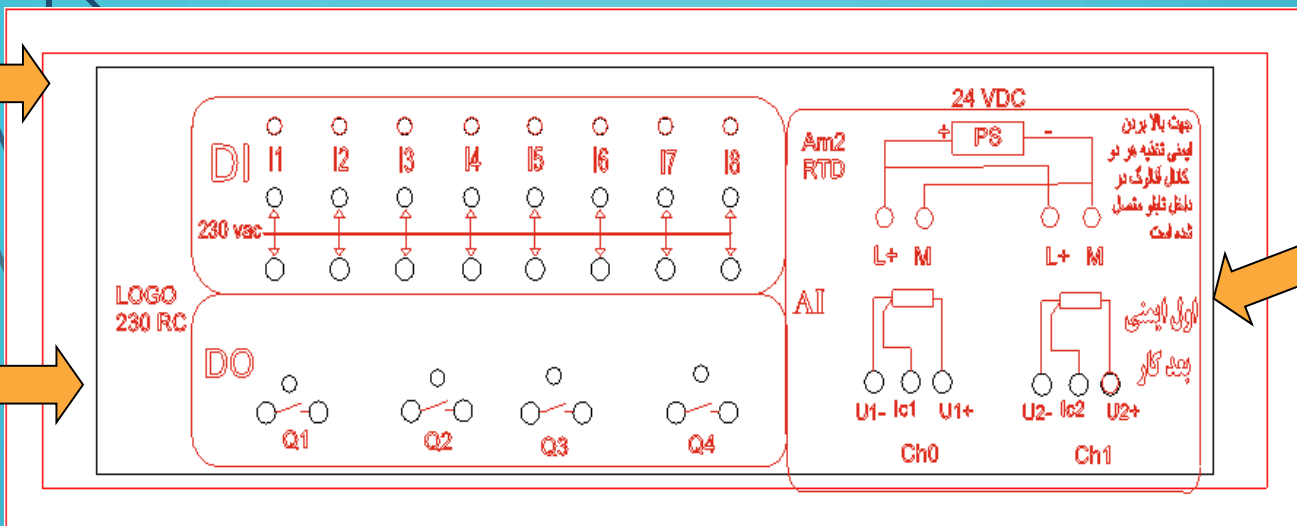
DI
I1 I2 I3 I4 I5 I6 I7 I8
230 vac

LOGO
230 RC

DO
Q1 Q2 Q3 Q4

24 VDC
Am2
RTD
+ PS -
جهت بالا بردن ایمنی تغذیه هر دو کانال فلازک در داخل تابلو متصل شده است
L+ M L+ M

AI
اول ایمنی بعد کار
U1- Ic1 U1+ U2- Ic2 U2+
Ch0 Ch1